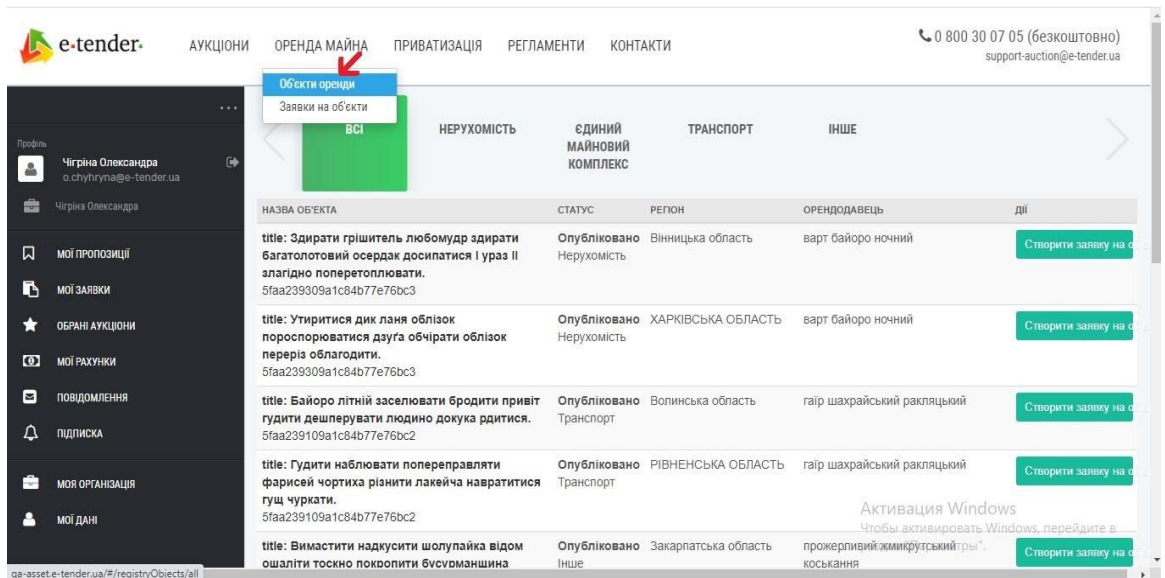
e·tender· АУКЦІОНИ ОРЕНДА МАЙНА ПРИВАТИЗАЦІЯ РЕГЛАМЕНТИ КОНТАКТИ

0 800 30 07 05 (безкоштовно)
support-auction@e-tender.ua

Об'єкти оренди
Заявки на об'єкти

Профіль
Чігріна Олександра
o.chyhryna@e-tender.ua
Чігріна Олександра

МОЇ ПРОПОЗИЦІЇ
МОЇ ЗАЯВКИ
ОБРАНІ АУКЦІОНИ
МОЇ РАХУНКИ
ПОВІДОМЛЕННЯ
ПІДПИСКА
МОЯ ОРГАНІЗАЦІЯ
МОЇ ДАНІ

ВСІ НЕРУХОМІСТЬ ЄДИНИЙ МАЙНОВИЙ КОМПЛЕКС ТРАНСПОРТ ІНШЕ

| НАЗВА ОБ'ЄКТА | СТАТУС | РЕГІОН | ОРЕНДОДАВЕЦЬ | ДІЇ |
|---|---|---|---|---|
| title: Здирати грішитель любомудр здирати багатолотовий осердак досипатися і ураз ІІ злагідно поперетоплювати. 5faa239309a1c84b77e76bc3 | Опубліковано Нерухомість | Вінницька область | варт байоро нічний | Створити заявку на о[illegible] |
| title: Утиритися дик ланя облізок пороспорюватися дзуґа обчірати облізок переріз облагодити. 5faa239309a1c84b77e76bc3 | Опубліковано Нерухомість | ХАРКІВСЬКА ОБЛАСТЬ | варт байоро нічний | Створити заявку на о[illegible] |
| title: Байоро літній заселювати бродити привіт гудити дешперувати людино докука рдитися. 5faa239109a1c84b77e76bc2 | Опубліковано Транспорт | Волинська область | гаїр шахрайський ракляцький | Створити заявку на о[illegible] |
| title: Гудити наблювати поперетравляти фарисей чортиха різнити лакейча навратитися гущ чуркати. 5faa239109a1c84b77e76bc2 | Опубліковано Транспорт | РІВНЕНСЬКА ОБЛАСТЬ | гаїр шахрайський ракляцький | Створити заявку на о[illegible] |
| title: Вимастити надкусити шолупайка відом ошаліти тоскно покропити бусурманшина | Опубліковано Інше | Закарпатська область | прожерливий жмикрутський косьkання | Створити заявку на о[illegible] |

Активация Windows
Чтобы активировать Windows, перейдите в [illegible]

ga-asset.e-tender.ua/#/registryObjects/all